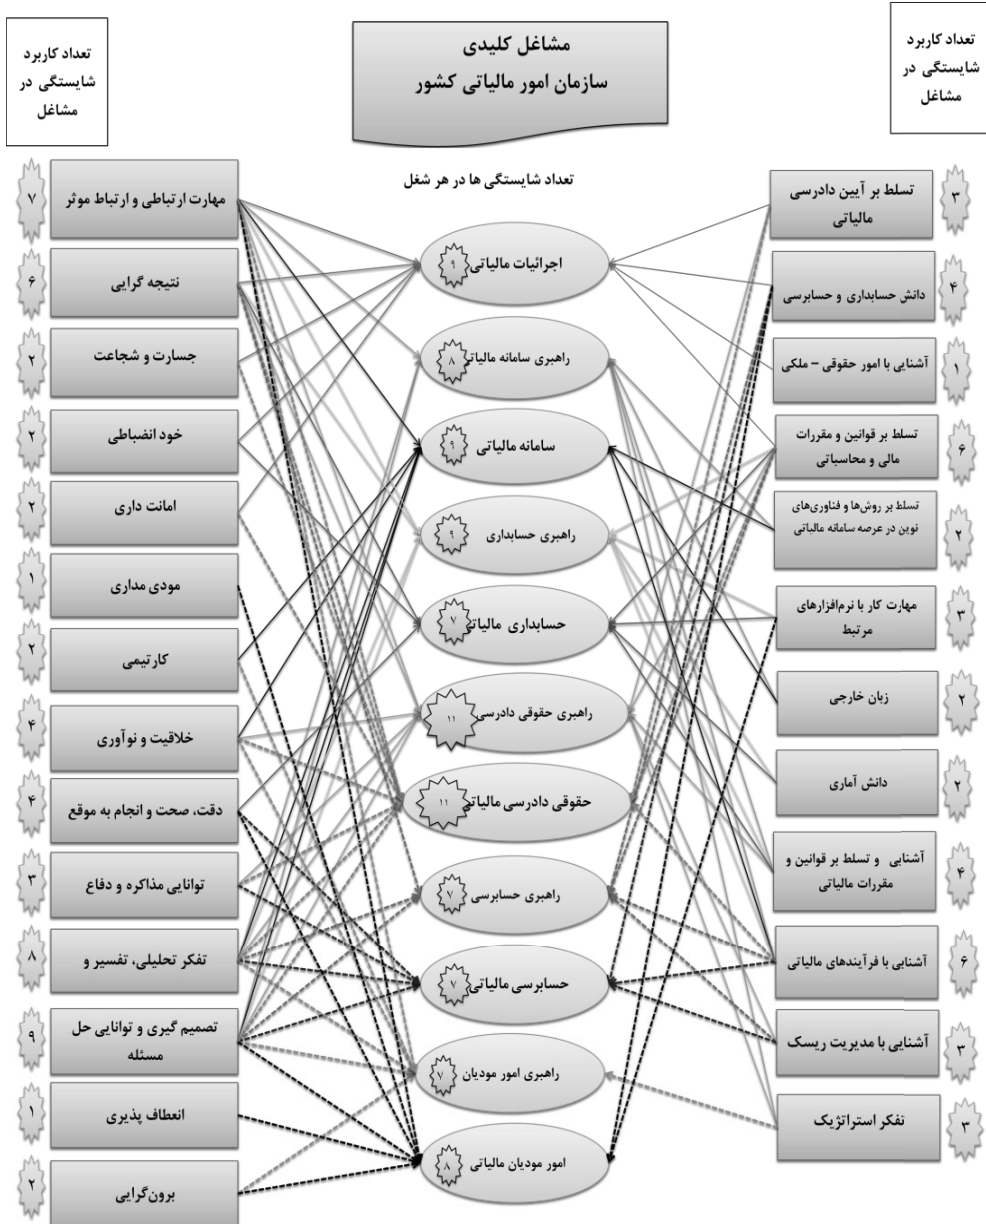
تعداد کاربرد شایستگی در مشاغل

مشاغل کلیدی
سازمان امور مالیاتی کشور

تعداد کاربرد شایستگی در مشاغل

تعداد شایستگی ها در هر شغل

۳ تسلط بر آیین دادرسی مالیاتی
۴ دانش حسابداری و حسابرسی
۱ آشنایی با امور حقوقی – ملکی
۶ تسلط بر قوانین و مقررات مالی و محاسباتی
۲ تسلط بر روش‌ها و فناوری‌های نوین در عرصه سامانه مالیاتی
۳ مهارت کار با نرم‌افزارهای مرتبط
۲ زبان خارجی
۲ دانش آماری
۴ آشنایی و تسلط بر قوانین و مقررات مالیاتی
۶ آشنایی با فرآیندهای مالیاتی
۳ آشنایی با مدیریت ریسک
۳ تفکر استراتژیک

۹ اجرائیات مالیاتی
۸ راهبری سامانه مالیاتی
۹ سامانه مالیاتی
۹ راهبری حسابداری
۷ حسابداری مالیاتی
۱۱ راهبری حقوقی دادرسی
۱۱ حقوقی دادرسی مالیاتی
۷ راهبری حسابرسی
۷ حسابرسی مالیاتی
۷ راهبری امور مودیان
۸ امور مودیان مالیاتی

مهارت ارتباطی و ارتباط موثر ۷
نتیجه گرایی ۶
جسارت و شجاعت ۲
خود انضباطی ۲
امانت داری ۲
مودی مداری ۱
کار تیمی ۲
خلاقیت و نوآوری ۴
دقت، صحت و انجام به موقع ۴
توانایی مذاکره و دفاع ۳
تفکر تحلیلی، تفسیر و ۸
تصمیم گیری و توانایی حل مسئله ۹
انعطاف پذیری ۱
برون‌گرایی ۲